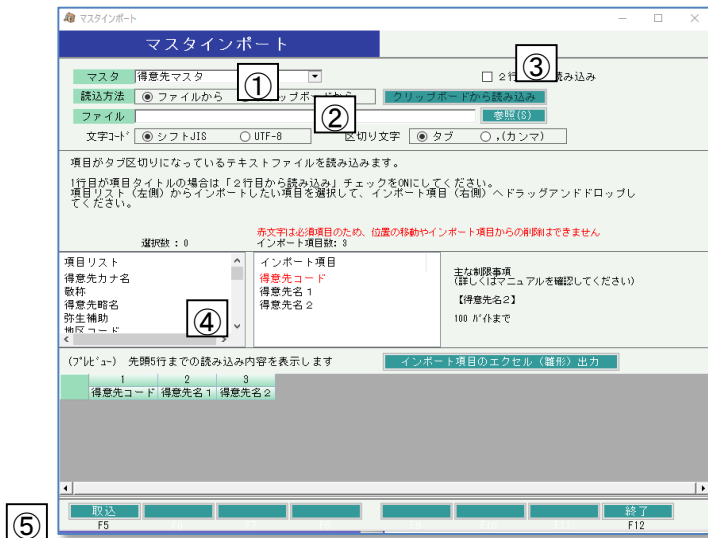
マスタインポート

マスタインポート

マスタ 得意先マスタ ①

□ 2行 ③ 読み込み

読込方法 ◉ ファイルから ○ クリップボードから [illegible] クリップボードから読み込み

ファイル ② 参照(S)

文字コード ◉ シフトJIS ○ UTF-8 区切り文字 ◉ タブ ○ ,(カンマ)

項目がタブ区切りになっているテキストファイルを読み込みます。

1行目が項目タイトルの場合は「2行目から読み込み」チェックをONにしてください。
項目リスト（左側）からインポートしたい項目を選択して、インポート項目（右側）へドラッグアンドドロップしてください。

赤文字は必須項目のため、位置の移動やインポート項目からの削除はできません

選択数：0

インポート項目数：3

項目リスト
得意先カナ名
敬称
得意先略名
弥生補助
地区コード
④

インポート項目
得意先コード
得意先名１
得意先名２

主な制限事項
（詳しくはマニュアルを確認してください）
【得意先名2】
100 バイトまで

（プレビュー） 先頭5行までの読み込み内容を表示します

インポート項目のエクセル（雛形）出力

| | 1 | 2 | 3 |
|---|---|---|---|
| | 得意先コード | 得意先名１ | 得意先名２ |

⑤

取込 F5

終了 F12